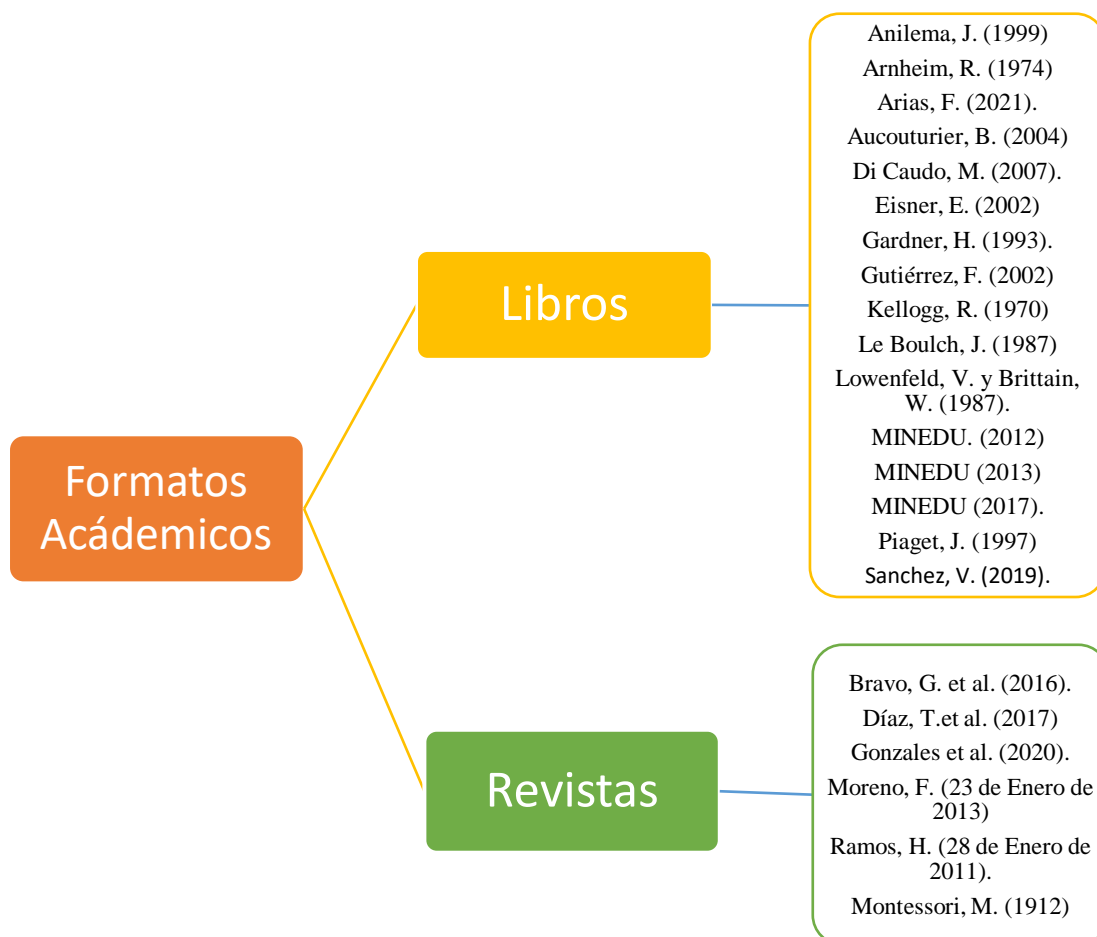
Formatos Acádemicos

Libros

Anilema, J. (1999)
Arnheim, R. (1974)
Arias, F. (2021).
Aucouturier, B. (2004)
Di Caudo, M. (2007).
Eisner, E. (2002)
Gardner, H. (1993).
Gutiérrez, F. (2002)
Kellogg, R. (1970)
Le Boulch, J. (1987)
Lowenfeld, V. y Brittain, W. (1987).
MINEDU. (2012)
MINEDU (2013)
MINEDU (2017).
Piaget, J. (1997)
Sanchez, V. (2019).

Revistas

Bravo, G. et al. (2016).
Díaz, T.et al. (2017)
Gonzales et al. (2020).
Moreno, F. (23 de Enero de 2013)
Ramos, H. (28 de Enero de 2011).
Montessori, M. (1912)